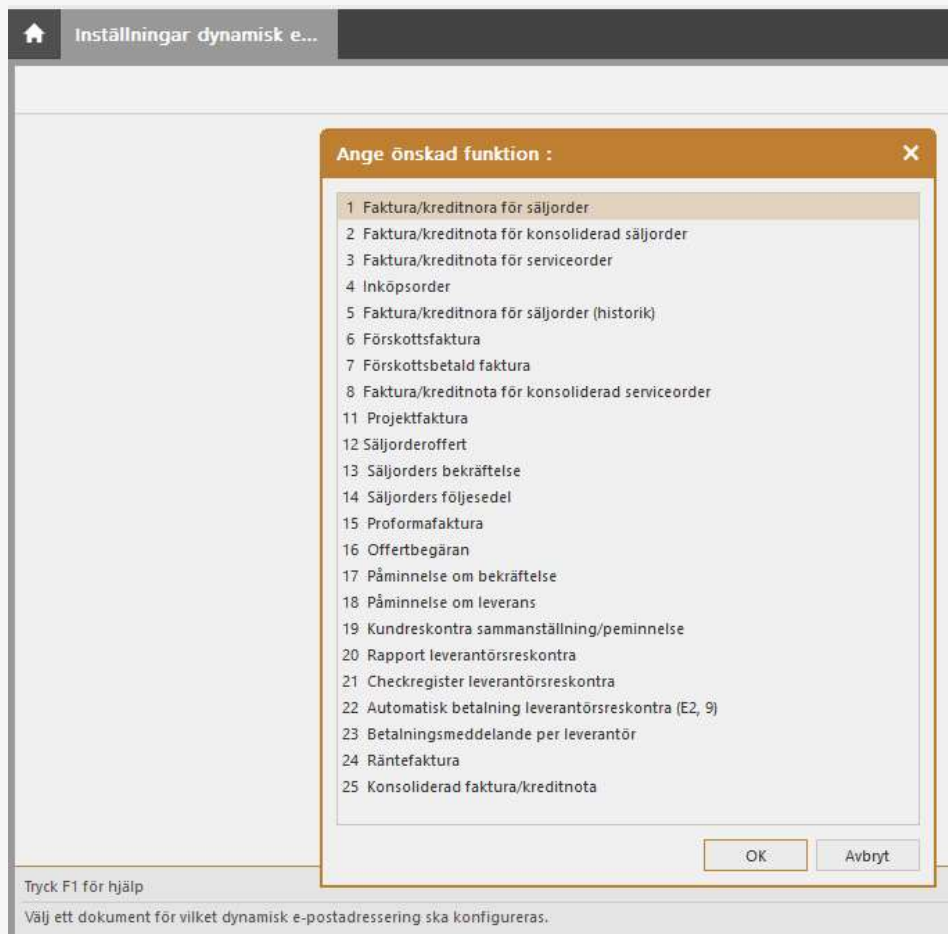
Inställningar dynamisk e...

Ange önskad funktion :

1 Faktura/kreditnora för säljorder
2 Faktura/kreditnota för konsoliderad säljorder
3 Faktura/kreditnota för serviceorder
4 Inköpsorder
5 Faktura/kreditnora för säljorder (historik)
6 Förskottsfaktura
7 Förskottsbetald faktura
8 Faktura/kreditnota för konsoliderad serviceorder
11 Projektfaktura
12 Säljorderoffert
13 Säljorders bekräftelse
14 Säljorders följesedel
15 Proformafaktura
16 Offertbegäran
17 Påminnelse om bekräftelse
18 Påminnelse om leverans
19 Kundreskontra sammanställning/peminnelse
20 Rapport leverantörsreskontra
21 Checkregister leverantörsreskontra
22 Automatisk betalning leverantörsreskontra (E2, 9)
23 Betalningsmeddelande per leverantör
24 Räntefaktura
25 Konsoliderad faktura/kreditnota

OK
Avbryt

Tryck F1 för hjälp

Välj ett dokument för vilket dynamisk e-postadressering ska konfigureras.